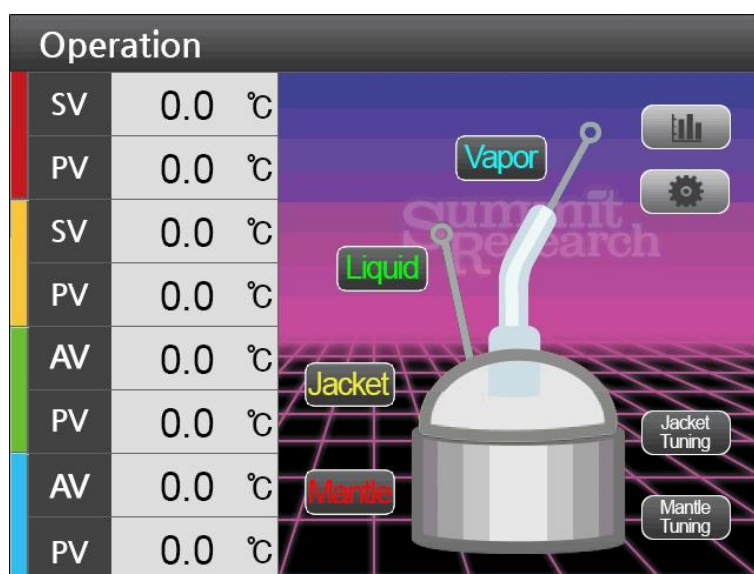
Operation

| | | |
|---|---|---|
| SV | 0.0 | ℃ |
| PV | 0.0 | ℃ |
| SV | 0.0 | ℃ |
| PV | 0.0 | ℃ |
| AV | 0.0 | ℃ |
| PV | 0.0 | ℃ |
| AV | 0.0 | ℃ |
| PV | 0.0 | ℃ |

Vapor

Summit Research

Liquid

Jacket

Mantle

Jacket Tuning

Mantle Tuning